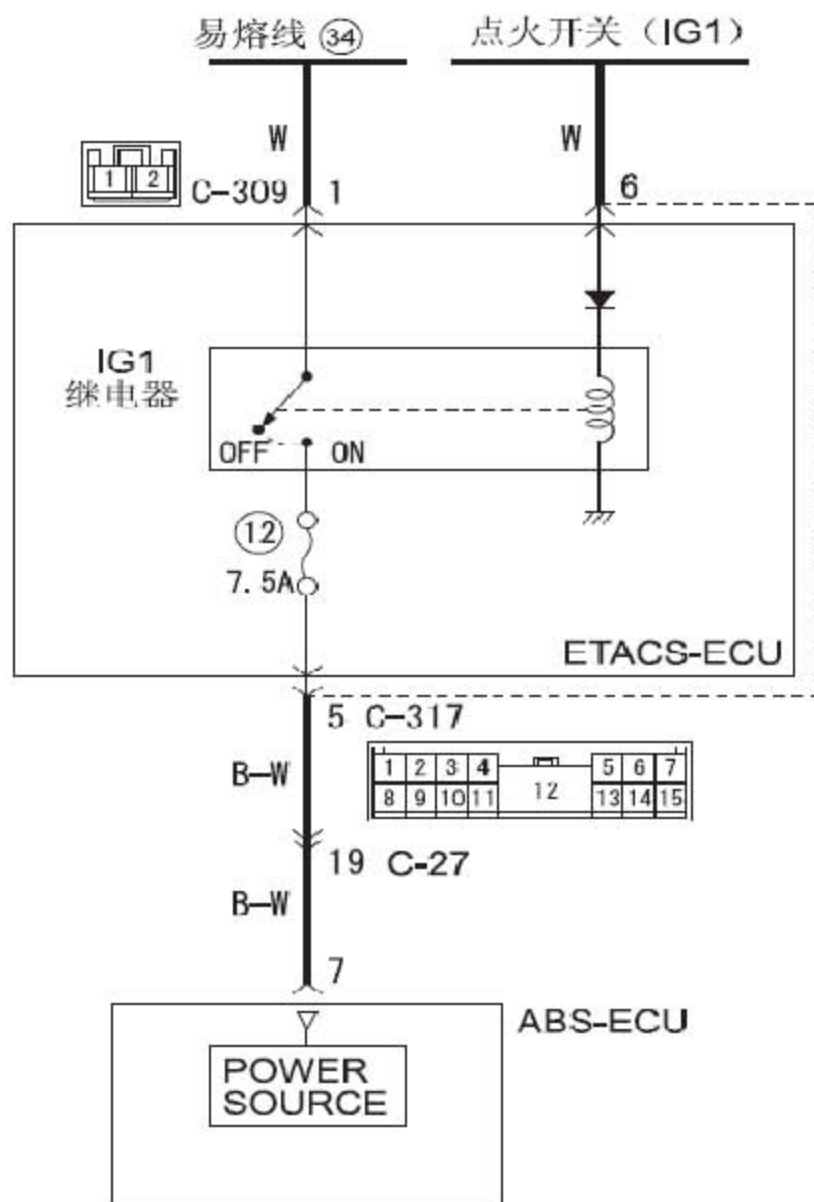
易熔线 ㉞

点火开关（IG1）

W

W

1 2

C-309 1

6

IG1
继电器

OFF ON

⑫

7.5A

ETACS-ECU

5 C-317

| 1 | 2 | 3 | 4 | 12 | 5 | 6 | 7 |
|---|---|---|---|---|---|---|---|
| 8 | 9 | 10 | 11 | | 13 | 14 | 15 |

B-W

19 C-27

B-W

7

ABS-ECU

POWER SOURCE